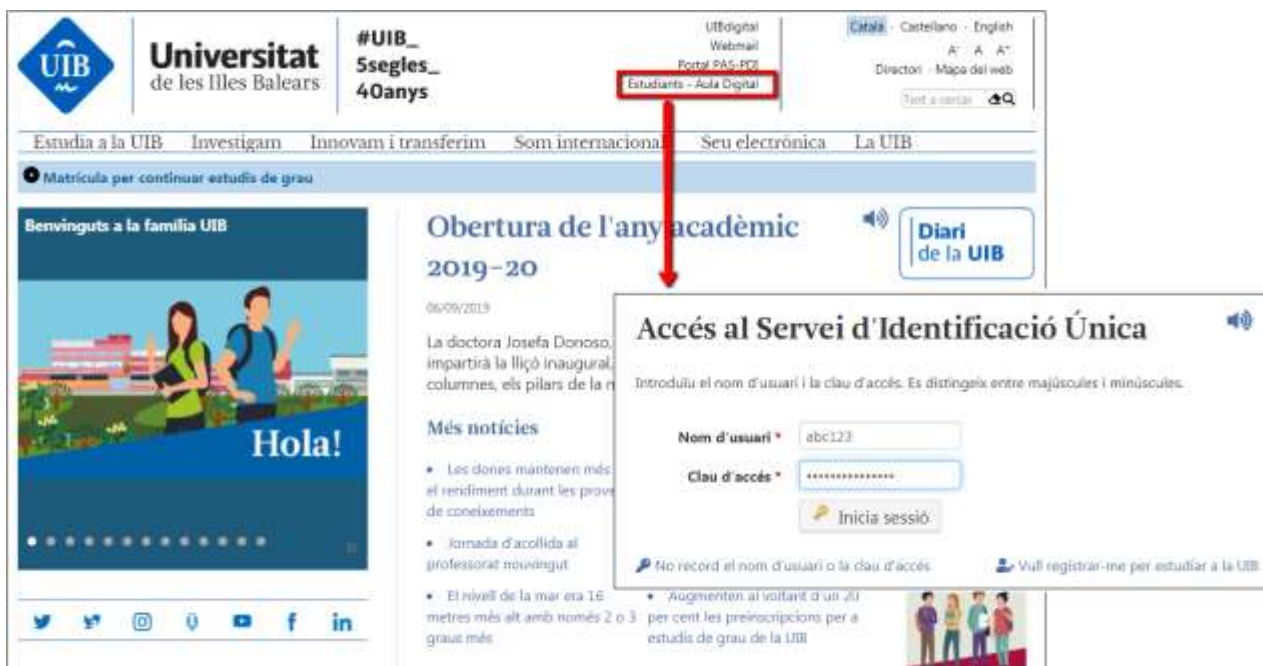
UIB

Universitat
de les Illes Balears

#UIB_
5segles_
40anys

UIBdigital
Webmail
Portal PAS-PDI
Estudiants - Aula Digital

Català · Castellano · English
A A A
Directori · Mapa del web
Text a cercar

Estudia a la UIB   Investigam   Innovam i transferim   Som internacionals   Seu electrònica   La UIB

Matrícula per continuar estudis de grau

Benvinguts a la família UIB

Hola!

Obertura de l'any acadèmic 2019-20

Diari de la UIB

06/09/2019

La doctora Josefa Donoso, impartirà la lliçó inaugural, columnes, els pilars de la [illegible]

Més notícies

• Les dones mantenen més el rendiment durant les proves de coneixements

• Jornada d'acollida al professorat nouvingut

• El nivell de la mar era 16 metres més alt amb només 2 o 3 graus més

• Augmenten al voltant d'un 20 per cent les preinscripcions per a estudis de grau de la UIB

Accés al Servei d'Identificació Única

Introduïu el nom d'usuari i la clau d'accés. Es distingeix entre majúscules i minúscules.

Nom d'usuari * abc123

Clau d'accés * ••••••••••••••

Inicia sessió

No record el nom d'usuari o la clau d'accés

Vull registrar-me per estudiar a la UIB